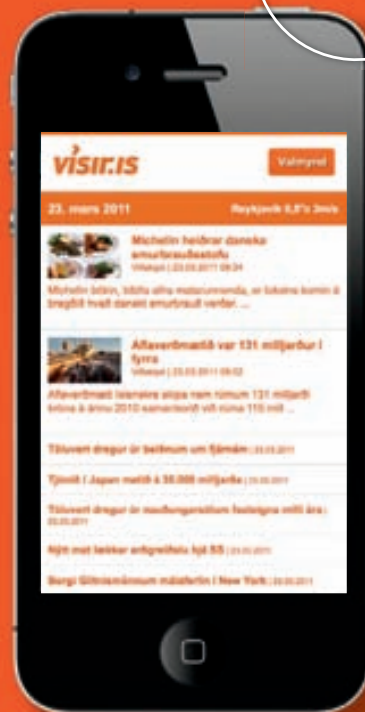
visir.is

Valmynd

23. mars 2011

Reykjavík 6,8°c 3m/s

Michelin heiðrar danska smurbrauðsstofu
Viðskipti | 23.03.2011 09:34

Michelin bókin, biblía allra matarunnenda, er loksins komin á bragðið hvað danskt smurbrauð varðar. ...

Aflaverðmætið var 131 milljarður í fyrra
Viðskipti | 23.03.2011 09:32

Aflaverðmæti íslenskra skipa nam rúmum 131 milljarði króna á árinu 2010 samanborið við rúma 115 millj ...

Töluvert dregur úr beiðnum um fjárnám | 23.03.2011

Tjónið í Japan metið á 35.000 milljarða | 23.03.2011

Töluvert dregur úr mæðungarstíðum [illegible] milli ára | 23.03.2011

Nýtt mat lækkar arðgreiðslu hjá SS | 23.03.2011

Borgi Gítnisma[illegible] New York | 23.03.2011